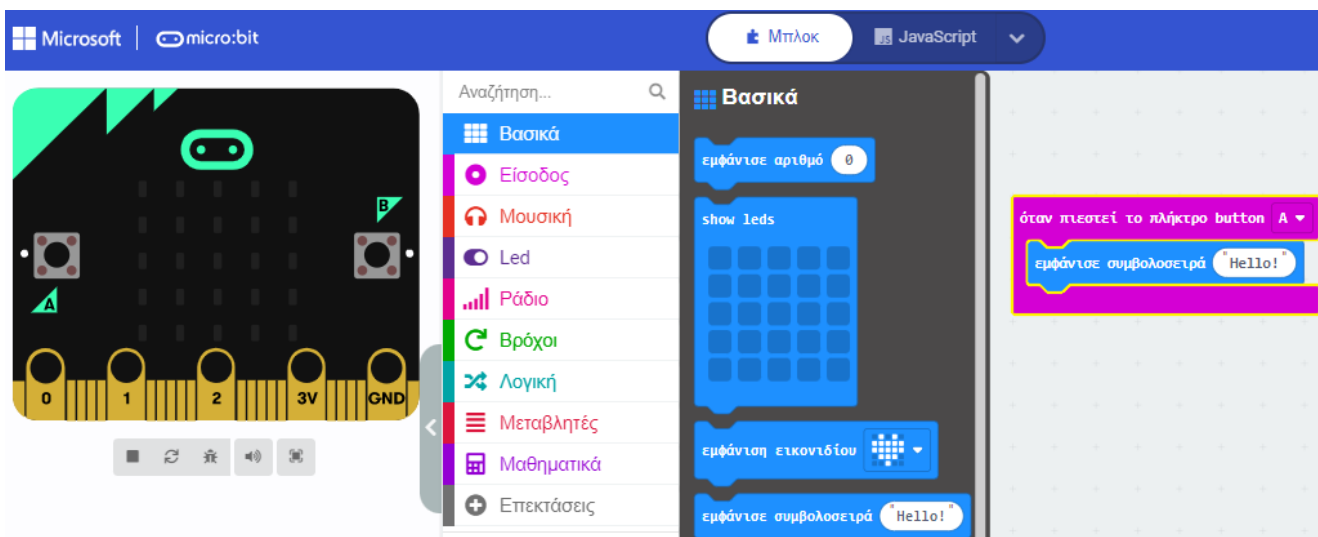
Microsoft | micro:bit

Μπλοκ
JavaScript

B
A
0
1
2
3V
GND

Αναζήτηση...
Βασικά
Είσοδος
Μουσική
Led
Ράδιο
Βρόχοι
Λογική
Μεταβλητές
Μαθηματικά
Επεκτάσεις

Βασικά
εμφάνισε αριθμό 0
show leds
εμφάνιση εικονιδίου
εμφάνισε συμβολοσειρά "Hello!"

όταν πιεστεί το πλήκτρο button A
εμφάνισε συμβολοσειρά "Hello!"